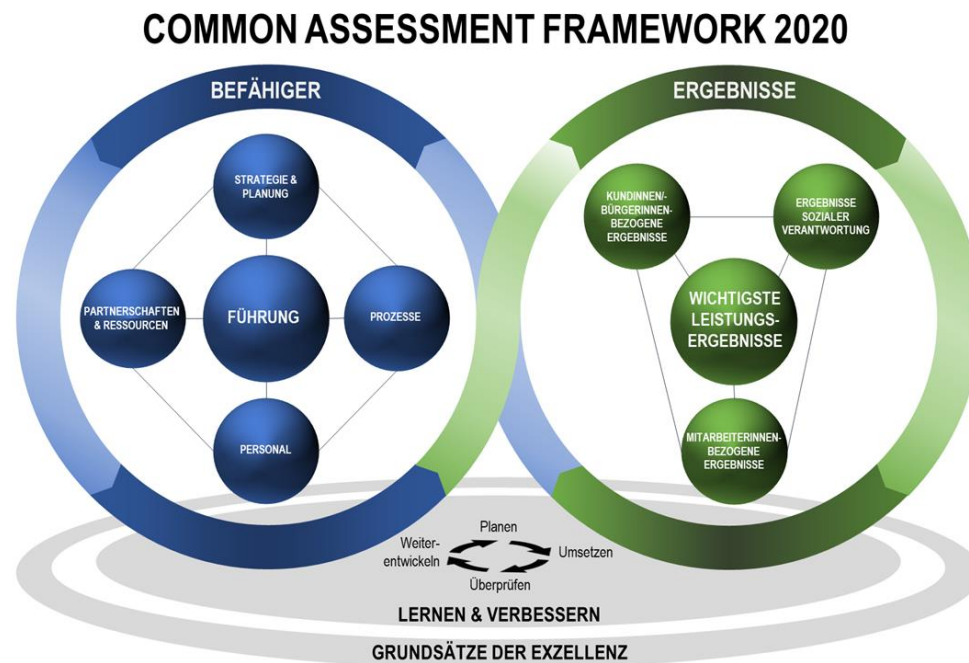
COMMON ASSESSMENT FRAMEWORK 2020

BEFÄHIGER

STRATEGIE & PLANUNG

PARTNERSCHAFTEN & RESSOURCEN

FÜHRUNG

PROZESSE

PERSONAL

ERGEBNISSE

KUNDINNEN/-BÜRGERINNEN-BEZOGENE ERGEBNISSE

ERGEBNISSE SOZIALER VERANTWORTUNG

WICHTIGSTE LEISTUNGS-ERGEBNISSE

MITARBEITERINNEN-BEZOGENE ERGEBNISSE

Planen

Weiter-entwickeln

Umsetzen

Überprüfen

LERNEN & VERBESSERN

GRUNDSÄTZE DER EXZELLENZ